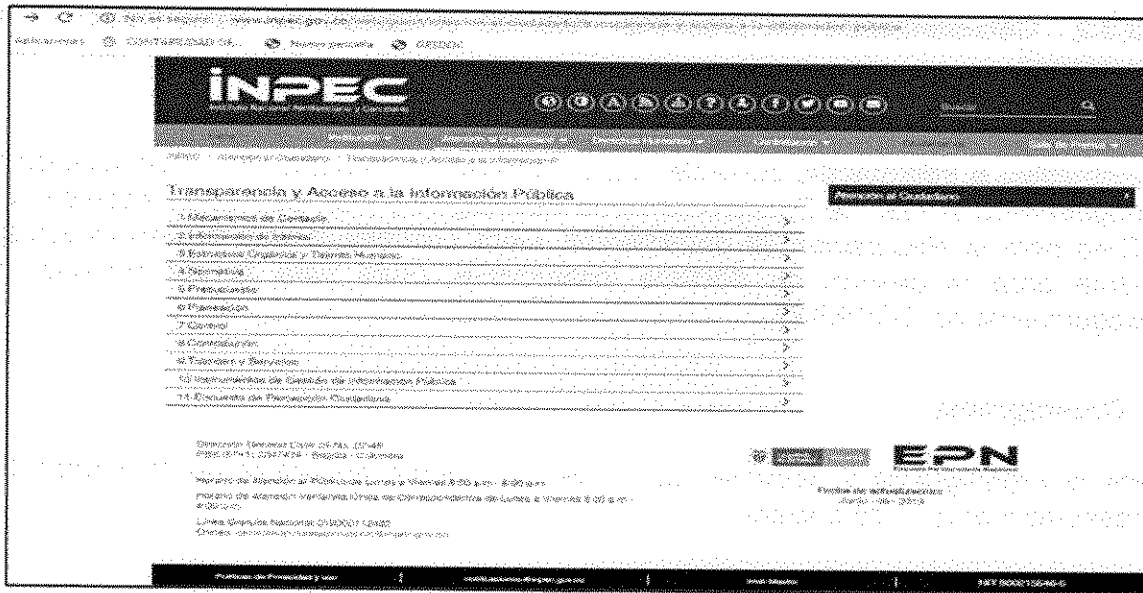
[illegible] www.inpec.gov.co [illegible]

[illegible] CONTABILIDAD GL... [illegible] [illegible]

INPEC
Instituto Nacional Penitenciario y Carcelario

Buscar

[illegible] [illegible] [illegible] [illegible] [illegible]

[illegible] Atención al Ciudadano / Transparencia y Acceso a la Información

Transparencia y Acceso a la Información Pública

1 Mecanismos de Contacto
2 Información de Interés
3 Estructura Orgánica y Talento Humano
4 Normativa
5 Presupuesto
6 Planeación
7 Control
8 Contratación
9 Trámites y Servicios
10 Instrumentos de Gestión de Información Pública
11 Encuesta de Percepción Ciudadana

Atención al Ciudadano

Dirección General Calle 26 No. 27-48
PBX (571) 2347474 - Bogotá - Colombia

Horario de Atención al Público de Lunes a Viernes 8:00 a.m. - 5:00 p.m.

Horario de Atención Ventanilla Única de Correspondencia de Lunes a Viernes 8:00 a.m. - 4:00 p.m.

Línea Gratuita Nacional 018000 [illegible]
Correo: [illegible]

EPN

Fecha de actualización
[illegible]

Política de Privacidad y uso | notificaciones@inpec.gov.co | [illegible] | NIT 800215546-5